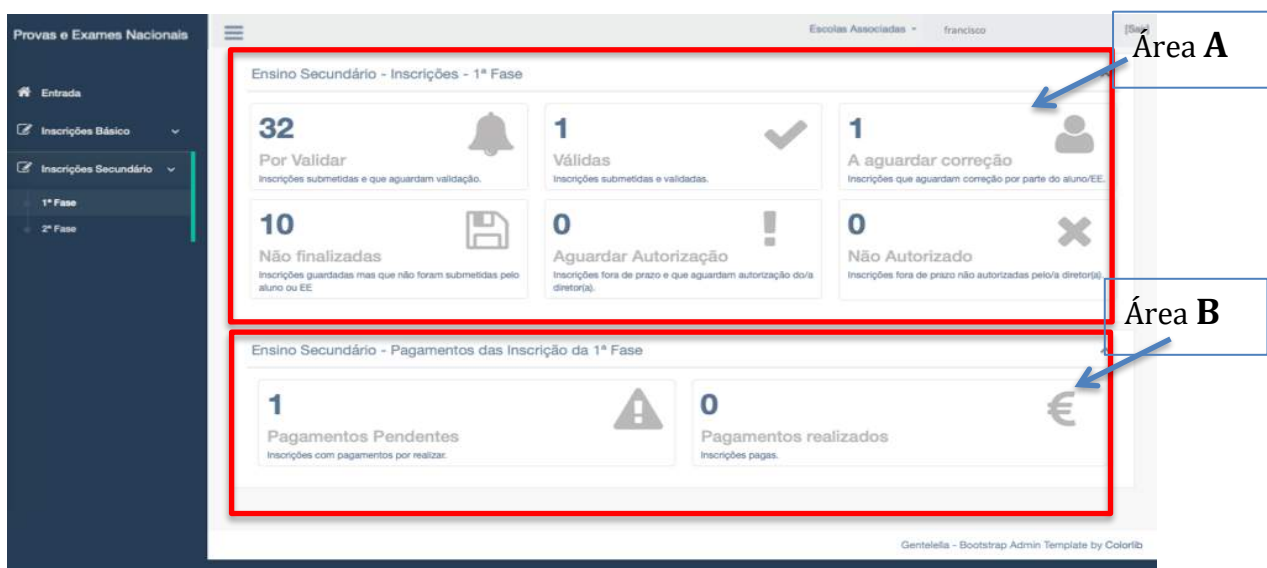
Provas e Exames Nacionais

Entrada

Inscrições Básico

Inscrições Secundário

1ª Fase

2ª Fase

Escolas Associadas

francisco

[Sair]

Área **A**

Ensino Secundário - Inscrições - 1ª Fase

32
Por Validar
Inscrições submetidas e que aguardam validação.

1
Válidas
Inscrições submetidas e validadas.

1
A aguardar correção
Inscrições que aguardam correção por parte do aluno/EE.

10
Não finalizadas
Inscrições guardadas mas que não foram submetidas pelo aluno ou EE

0
Aguardar Autorização
Inscrições fora de prazo e que aguardam autorização do/a diretor(a).

0
Não Autorizado
Inscrições fora de prazo não autorizadas pelo/a diretor(a).

Área **B**

Ensino Secundário - Pagamentos das Inscrição da 1ª Fase

1
Pagamentos Pendentes
Inscrições com pagamentos por realizar.

0
Pagamentos realizados
Inscrições pagas.

€

Gentelella - Bootstrap Admin Template by Colorlib